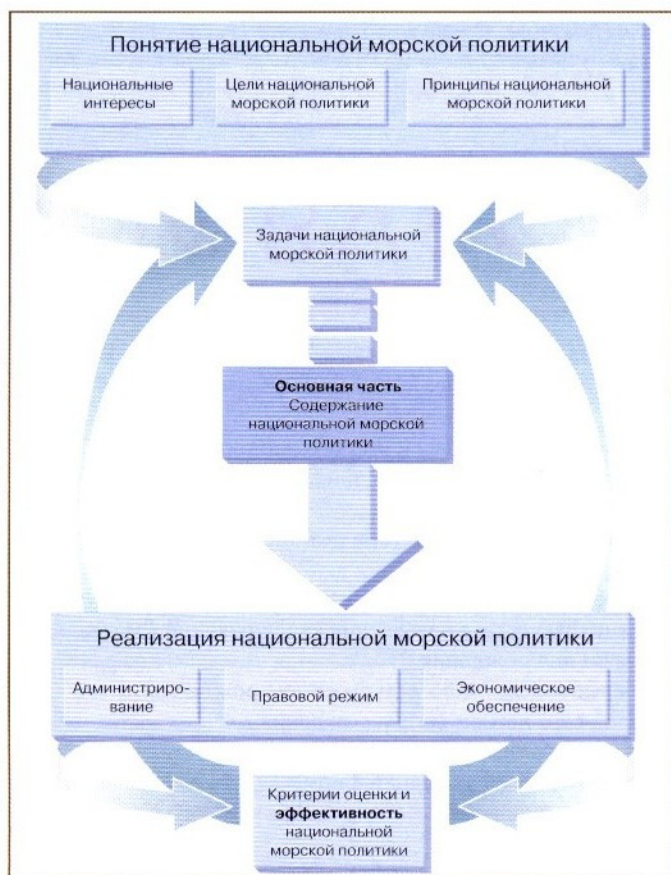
Понятие национальной морской политики

Национальные интересы

Цели национальной морской политики

Принципы национальной морской политики

Задачи национальной морской политики

**Основная часть**
Содержание национальной морской политики

Реализация национальной морской политики

Администрирование

Правовой режим

Экономическое обеспечение

Критерии оценки и **эффективность** национальной морской политики